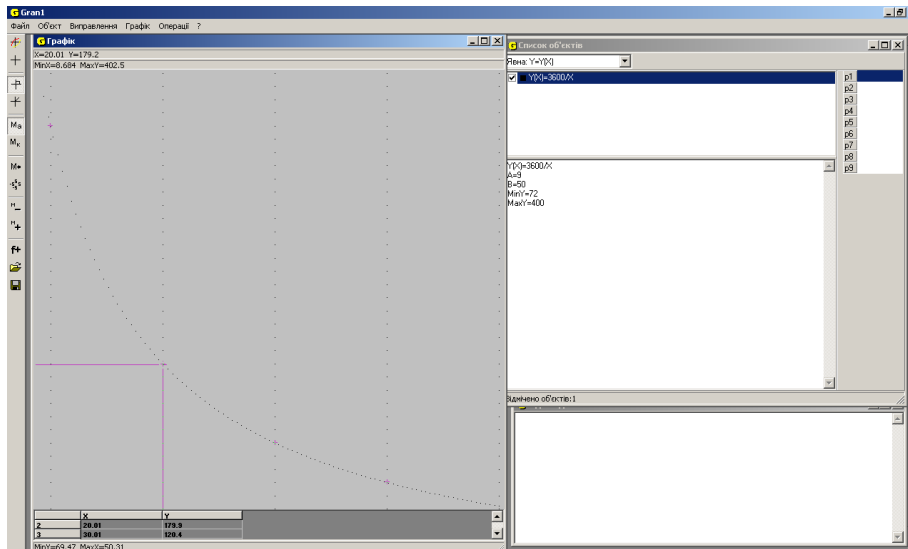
Gran1
Файл Об'єкт Виправлення Графік Операції ?
Графік
X=20.01 Y=179.2
MinX=8.684 MaxY=402.5
Ма
Мк
М
f+

| | X | Y |
|---|---|---|
| 2 | 20.01 | 179.9 |
| 3 | 30.01 | 120.4 |

MinY=69.47 MaxY=50.31
Список об'єктів
Явна: Y=Y(X)
Y(X)=3600/X
p1
p2
p3
p4
p5
p6
p7
p8
p9
Y(X)=3600/X
A=9
B=50
MinY=72
MaxY=400
Відмічено об'єктів:1